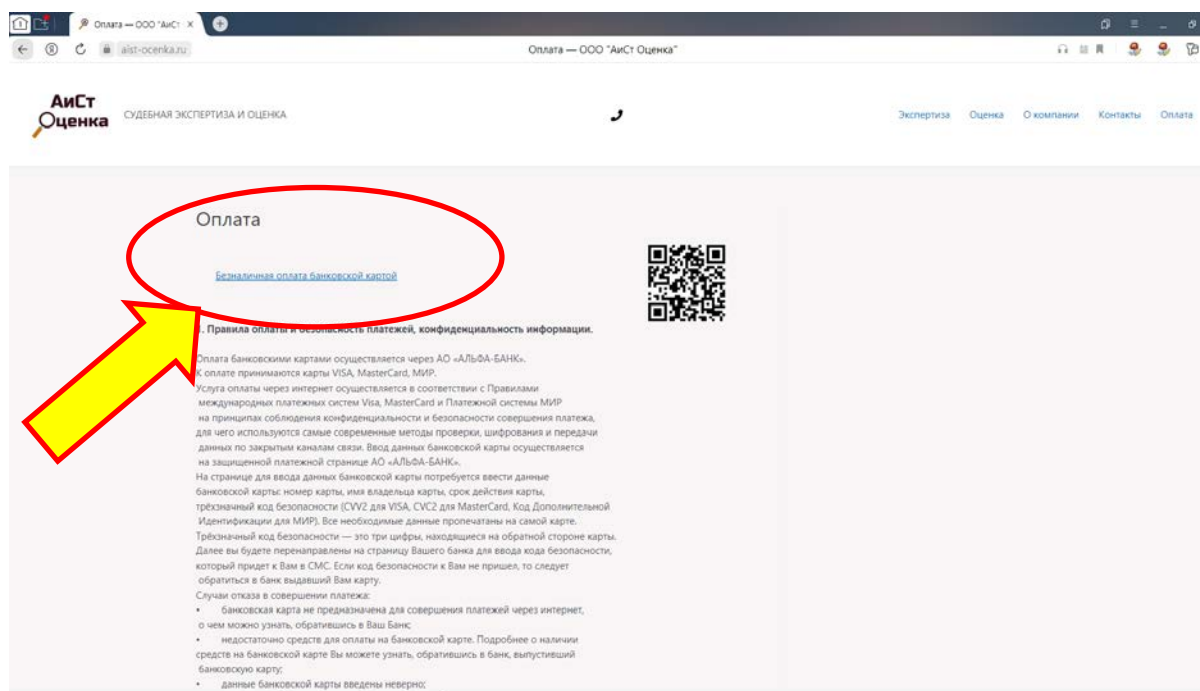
Оплата — ООО "АиСт ×

aist-ocenka.ru

Оплата — ООО "АиСт Оценка"

АиСт Оценка

СУДЕБНАЯ ЭКСПЕРТИЗА И ОЦЕНКА

Экспертиза Оценка О компании Контакты Оплата

Оплата

Безналичная оплата банковской картой

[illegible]. Правила оплаты и безопасность платежей, конфиденциальность информации.

Оплата банковскими картами осуществляется через АО «АЛЬФА-БАНК».
К оплате принимаются карты VISA, MasterCard, МИР.
Услуга оплаты через интернет осуществляется в соответствии с Правилами международных платежных систем Visa, MasterCard и Платежной системы МИР на принципах соблюдения конфиденциальности и безопасности совершения платежа, для чего используются самые современные методы проверки, шифрования и передачи данных по закрытым каналам связи. Ввод данных банковской карты осуществляется на защищенной платежной странице АО «АЛЬФА-БАНК».
На странице для ввода данных банковской карты потребуется ввести данные банковской карты: номер карты, имя владельца карты, срок действия карты, трёхзначный код безопасности (CVV2 для VISA, CVC2 для MasterCard, Код Дополнительной Идентификации для МИР). Все необходимые данные пропечатаны на самой карте.
Трёхзначный код безопасности — это три цифры, находящиеся на обратной стороне карты.
Далее вы будете перенаправлены на страницу Вашего банка для ввода кода безопасности, который придет к Вам в СМС. Если код безопасности к Вам не пришел, то следует обратиться в банк выдавший Вам карту.
Случаи отказа в совершении платежа:
• банковская карта не предназначена для совершения платежей через интернет, о чем можно узнать, обратившись в Ваш Банк;
• недостаточно средств для оплаты на банковской карте. Подробнее о наличии средств на банковской карте Вы можете узнать, обратившись в банк, выпустивший банковскую карту;
• данные банковской карты введены неверно;